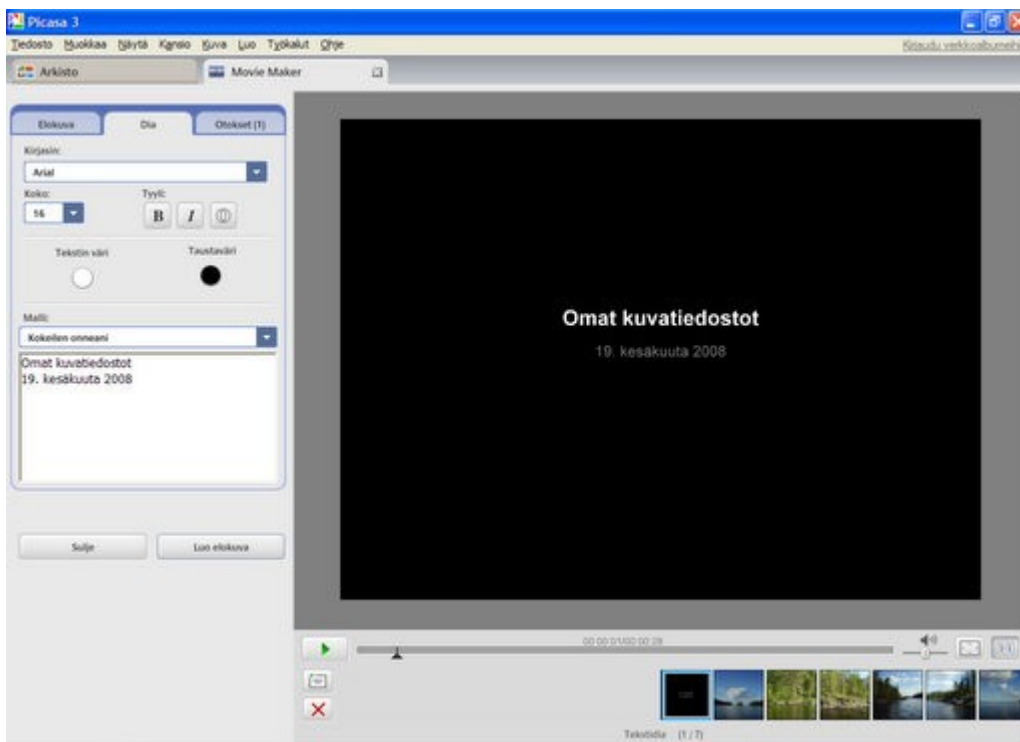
Picasa 3

Tiedosto Muokkaa Näytä Kansio Kuva Luo Työkalut Ohje

Kirjaudu verkkoalbumeihi

Arkisto

Movie Maker

Elokuva

Dia

Otokset (1)

Kirjasin:

Arial

Koko:

16

Tyyli:

B

I

Tekstin väri

Taustaväri

Malli:

Kokeilen onneani

Omat kuvatiedostot
19. kesäkuuta 2008

Sulje

Luo elokuva

Omat kuvatiedostot

19. kesäkuuta 2008

00:00:01/00:00:28

Tekstidia (1 / 7)